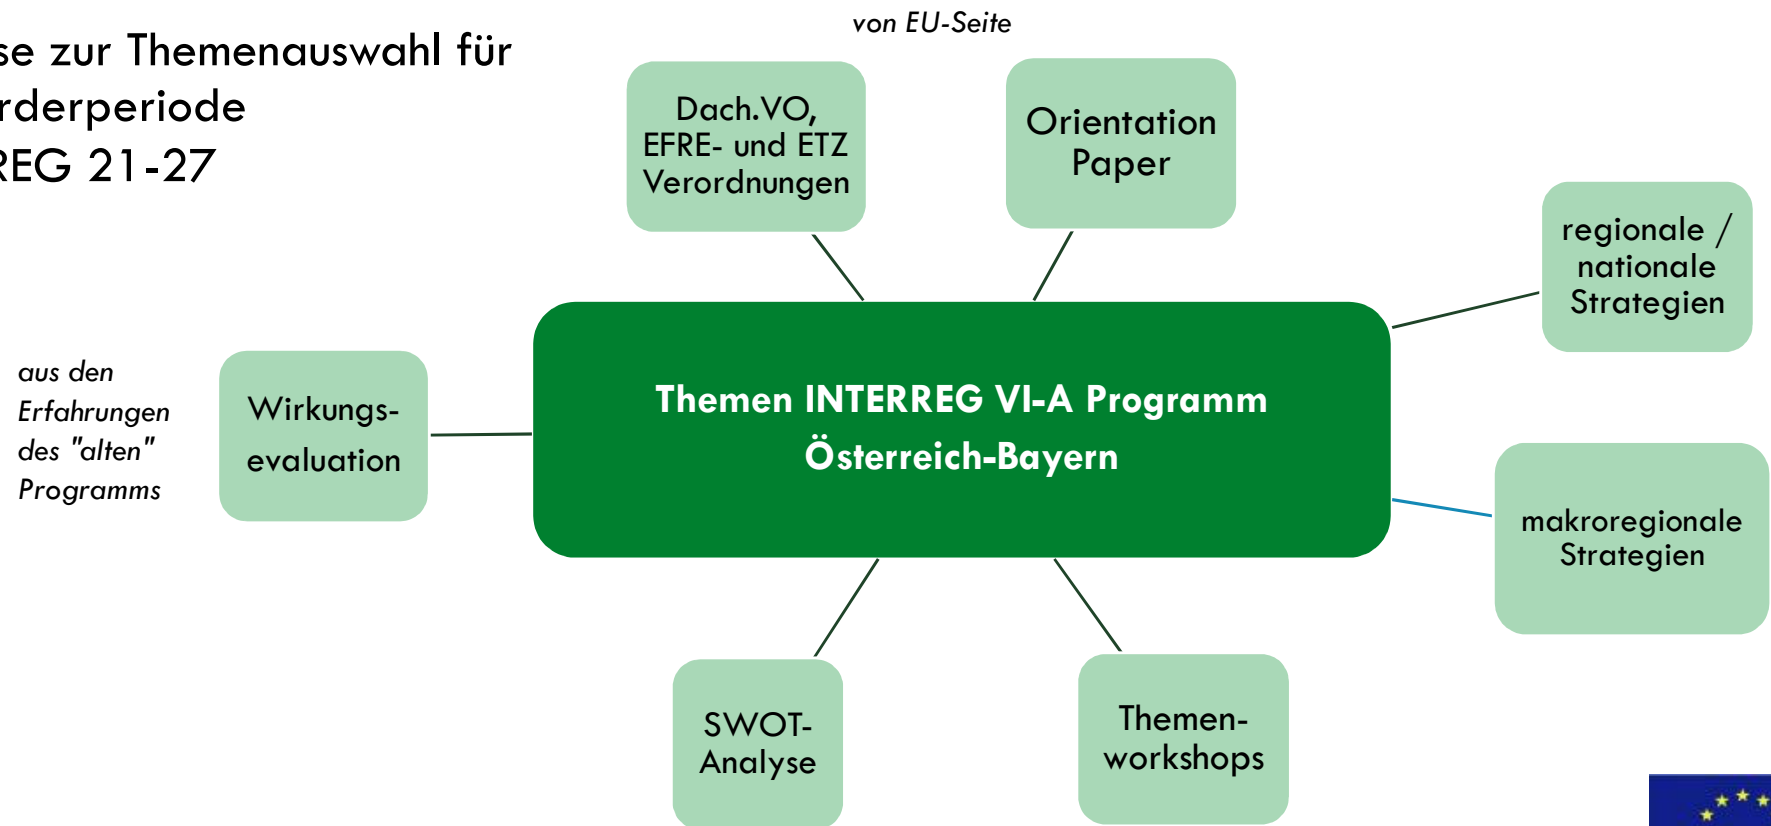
se zur Themenauswahl für
rderperiode
REG 21-27

von EU-Seite

Dach.VO, EFRE- und ETZ Verordnungen

Orientation Paper

regionale / nationale Strategien

aus den Erfahrungen des "alten" Programms

Wirkungs-evaluation

Themen INTERREG VI-A Programm Österreich-Bayern

makroregionale Strategien

SWOT-Analyse

Themen-workshops